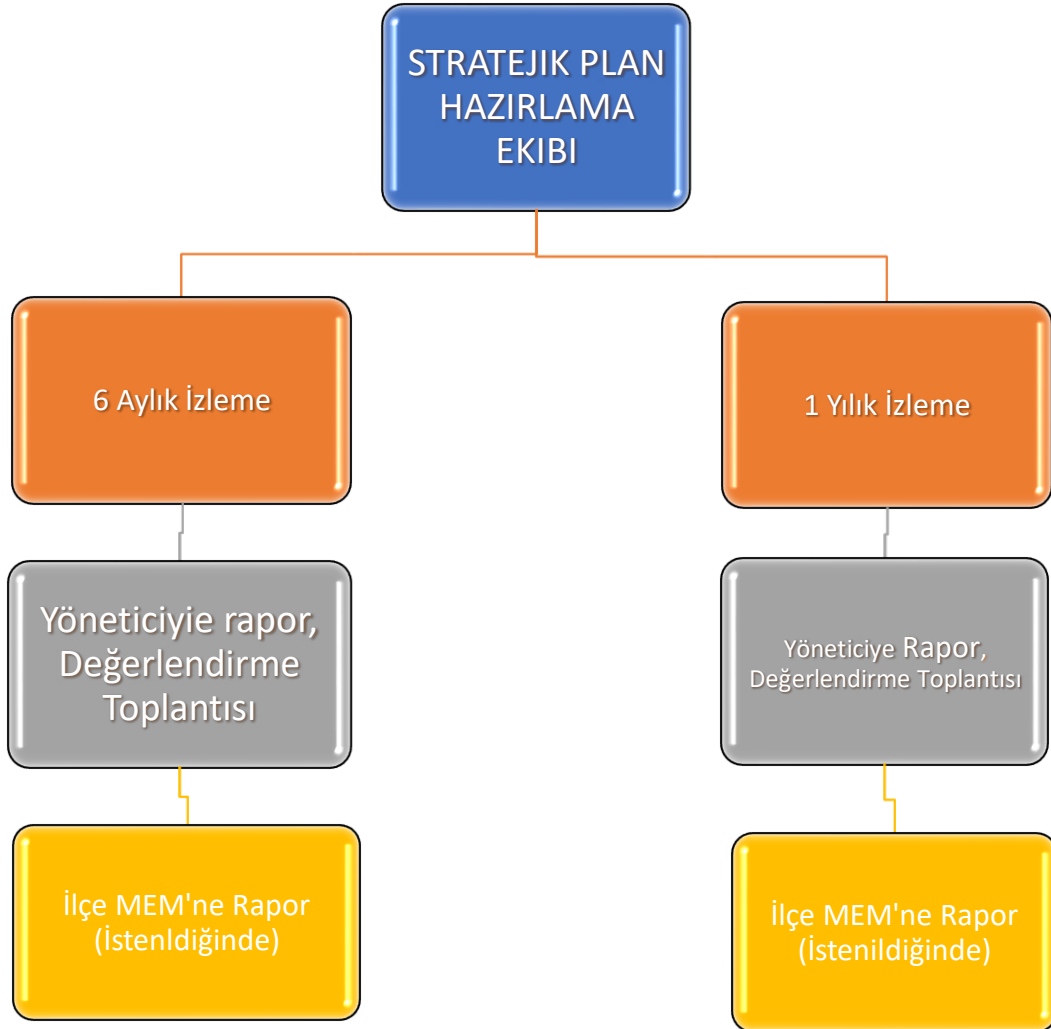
STRATEJIK PLAN HAZIRLAMA EKIBI

6 Aylık İzleme

1 Yılık İzleme

Yöneticiyie rapor, Değerlendirme Toplantısı

Yöneticiye Rapor, Değerlendirme Toplantısı

İlçe MEM'ne Rapor (İstenildiğinde)

İlçe MEM'ne Rapor (İstenildiğinde)